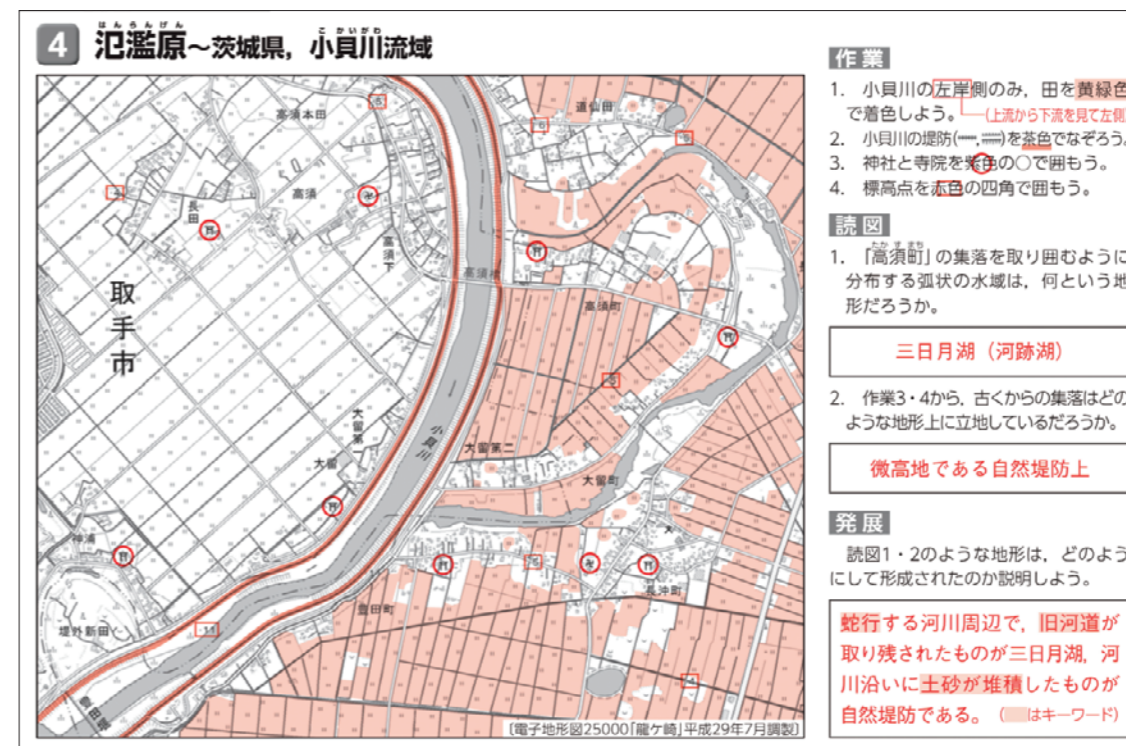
4 氾濫原～茨城県，小貝川流域

はんらんげん　こかいがわ

高須本田
道仙田
長田
高須
高須下
高須町
高須町
取手市
大留第一
大留
大留第二
大留町
小貝川
神浦
豊田町
長沖町
堤外新田
〔電子地形図25000「龍ケ崎」平成29年7月調製〕

作業
1. 小貝川の左岸側のみ，田を黄緑色で着色しよう。（上流から下流を見て左側
2. 小貝川の堤防を茶色でなぞろう。
3. 神社と寺院を紫色の○で囲もう。
4. 標高点を赤色の四角で囲もう。

読図
1. 「高須町」の集落を取り囲むように分布する弧状の水域は，何という地形だろうか。

三日月湖（河跡湖）

2. 作業3・4から，古くからの集落はどのような地形上に立地しているだろうか。

微高地である自然堤防上

発展
読図1・2のような地形は，どのようにして形成されたのか説明しよう。

蛇行する河川周辺で，旧河道が取り残されたものが三日月湖，河川沿いに土砂が堆積したものが自然堤防である。（　はキーワード）